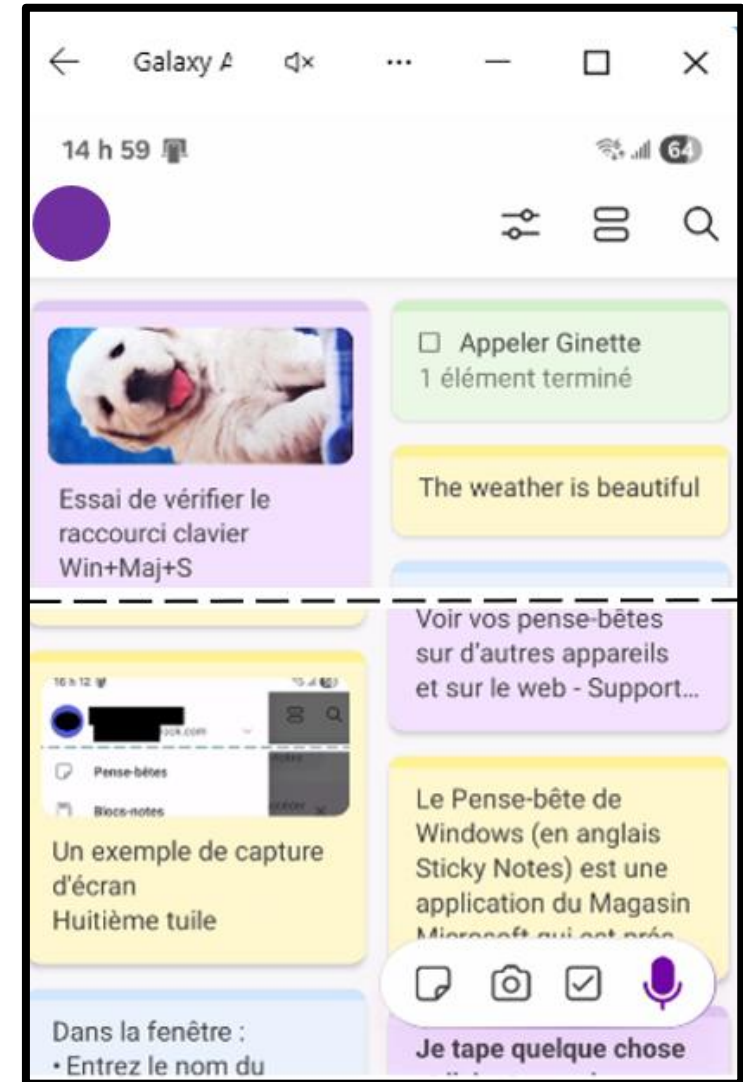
Galaxy A

14 h 59

64

Essai de vérifier le raccourci clavier Win+Maj+S

Appeler Ginette
1 élément terminé

The weather is beautiful

Voir vos pense-bêtes sur d'autres appareils et sur le web - Support...

16 h 12

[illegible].com

Pense-bêtes

Blocs-notes

Un exemple de capture d'écran
Huitième tuile

Le Pense-bête de Windows (en anglais Sticky Notes) est une application du Magasin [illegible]

Dans la fenêtre :
• Entrez le nom du

Je tape quelque chose